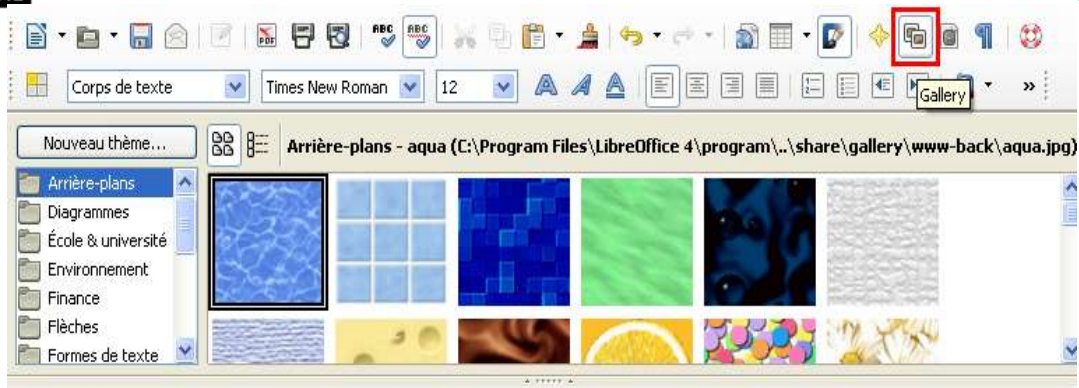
Corps de texte
Times New Roman
12
Gallery

Nouveau thème...
Arrière-plans - aqua (C:\Program Files\LibreOffice 4\program\..\share\gallery\www-back\aqua.jpg)

Arrière-plans
Diagrammes
École & université
Environnement
Finance
Flèches
Formes de texte